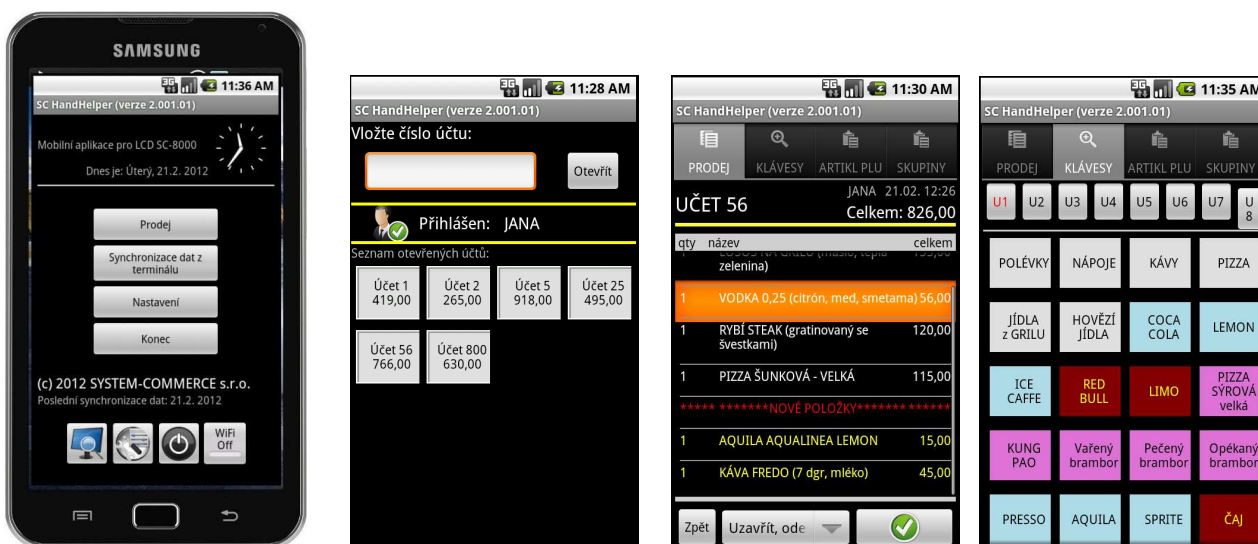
SAMSUNG

11:36 AM
SC HandHelper (verze 2.001.01)
Mobilní aplikace pro LCD SC-8000
Dnes je: Úterý, 21.2. 2012
Prodej
Synchronizace dat z terminálu
Nastavení
Konec
(c) 2012 SYSTEM-COMMERCE s.r.o.
Poslední synchronizace dat: 21.2. 2012
WiFi Off

11:28 AM
SC HandHelper (verze 2.001.01)
Vložte číslo účtu:
Otevřít
Přihlášen: JANA
Seznam otevřených účtů:
Účet 1 419,00
Účet 2 265,00
Účet 5 918,00
Účet 25 495,00
Účet 56 766,00
Účet 800 630,00

11:30 AM
SC HandHelper (verze 2.001.01)
PRODEJ KLÁVESY ARTIKL PLU SKUPINY
JANA 21.02. 12:26
UČET 56
Celkem: 826,00

| qty | název | celkem |
|---|---|---|
| 1 | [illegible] zelenina) | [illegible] |
| 1 | VODKA 0,25 (citrón, med, smetama) | 56,00 |
| 1 | RYBÍ STEAK (gratinovaný se švestkami) | 120,00 |
| 1 | PIZZA ŠUNKOVÁ - VELKÁ | 115,00 |
| | ***** *******NOVÉ POLOŽKY******* ****** | |
| 1 | AQUILA AQUALINEA LEMON | 15,00 |
| 1 | KÁVA FREDO (7 dgr, mléko) | 45,00 |

Zpět
Uzavřít, ode

11:35 AM
SC HandHelper (verze 2.001.01)
PRODEJ KLÁVESY ARTIKL PLU SKUPINY
U1 U2 U3 U4 U5 U6 U7 U 8
POLÉVKY NÁPOJE KÁVY PIZZA
JÍDLA z GRILU HOVĚZÍ JÍDLA COCA COLA LEMON
ICE CAFFE RED BULL LIMO PIZZA SÝROVÁ velká
KUNG PAO Vařený brambor Pečený brambor Opékaný brambor
PRESSO AQUILA SPRITE ČAJ